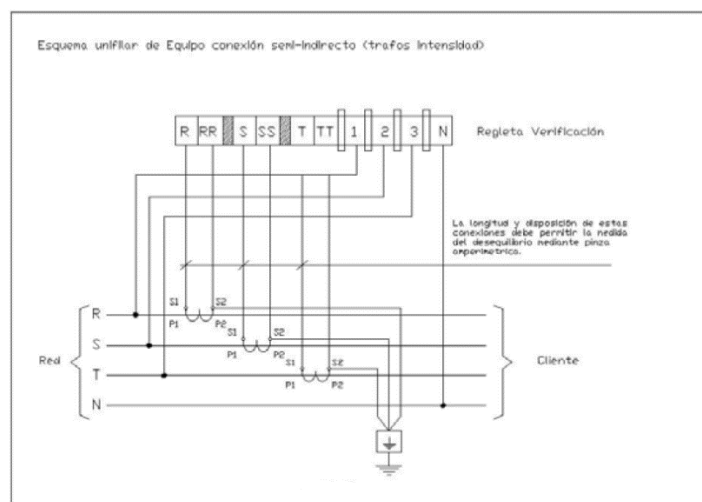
Esquema unifilar de Equipo conexión semi-indirecto (trafos intensidad)

| R | RR | | S | SS | | T | TT | 1 | | 2 | | 3 | | N |
|---|---|---|---|---|---|---|---|---|---|---|---|---|---|---|

Regleta Verificación

La longitud y disposición de estas conexiones debe permitir la medida del desequilibrio mediante pinza amperimetrica.

R
S
T
N

Red

Cliente

S1 S2
P1 P2
S1 S2
P1 P2
S1 S2
P1 P2